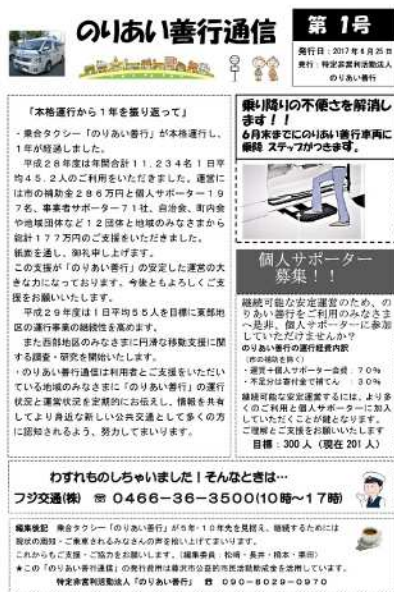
のりあい善行通信

第 1号

発行日：2017年4月25日
発行：特定非営利活動法人 のりあい善行

「本格運行から1年を振り返って」

・乗合タクシー「のりあい善行」が本格運行し、1年が経過しました。

平成28年度は年間合計11,234名1日平均45.2人のご利用をいただきました。運営には市の補助金286万円と個人サポーター197名、事業者サポーター71社、自治会、町内会や地域団体など12団体と地域のみなさまから総計177万円のご支援をいただきました。

紙面を通し、御礼申し上げます。

この支援が「のりあい善行」の安定した運営の大きな力になっております。今後ともよろしくご支援をお願いいたします。

平成29年度は1日平均55人を目標に東部地区の運行事業の継続性を高めます。

また西部地区のみなさまに円滑な移動支援に関する調査・研究を開始いたします。

・のりあい善行通信は利用者とご支援をいただいている地域のみなさまに「のりあい善行」の運行状況と運営状況を定期的にお伝えし、情報を共有してより身近な新しい公共交通として多くの方に認知されるよう、努力してまいります。

乗り降りの不便さを解消します！！
6月末までにのりあい善行車両に乗降ステップがつきます。

個人サポーター募集！！

継続可能な安定運営のため、のりあい善行をご利用のみなさまへ是非、個人サポーターに参加していただけませんか？
のりあい善行の運行経費内訳
(市の補助を除く)
・運賃＋個人サポーター会費 70%
・不足分は事業者で補てん 30%
継続可能な安定運営するには、より多くのご利用と個人サポーターに加入していただくことが鍵となります。
ご理解とご支援をお願いいたします
目標：300人（現在201人）

わすれものしちゃいました！そんなときは…
フジ交通(株) ☎ 0466-36-3500(10時～17時)

編集後記 乗合タクシー「のりあい善行」が5年・10年先を見据え、継続するためには現状の周知・ご乗車されるみなさんの声を拾い上げてまいります。
これからもご支援・ご協力をお願いします。(編集委員：松嶋・長井・橋本・車田)
★この「のりあい善行通信」の発行費用は藤沢市公益的市民活動助成事業を活用しています。
特定非営利活動法人「のりあい善行」 ☎ 090-8029-0970